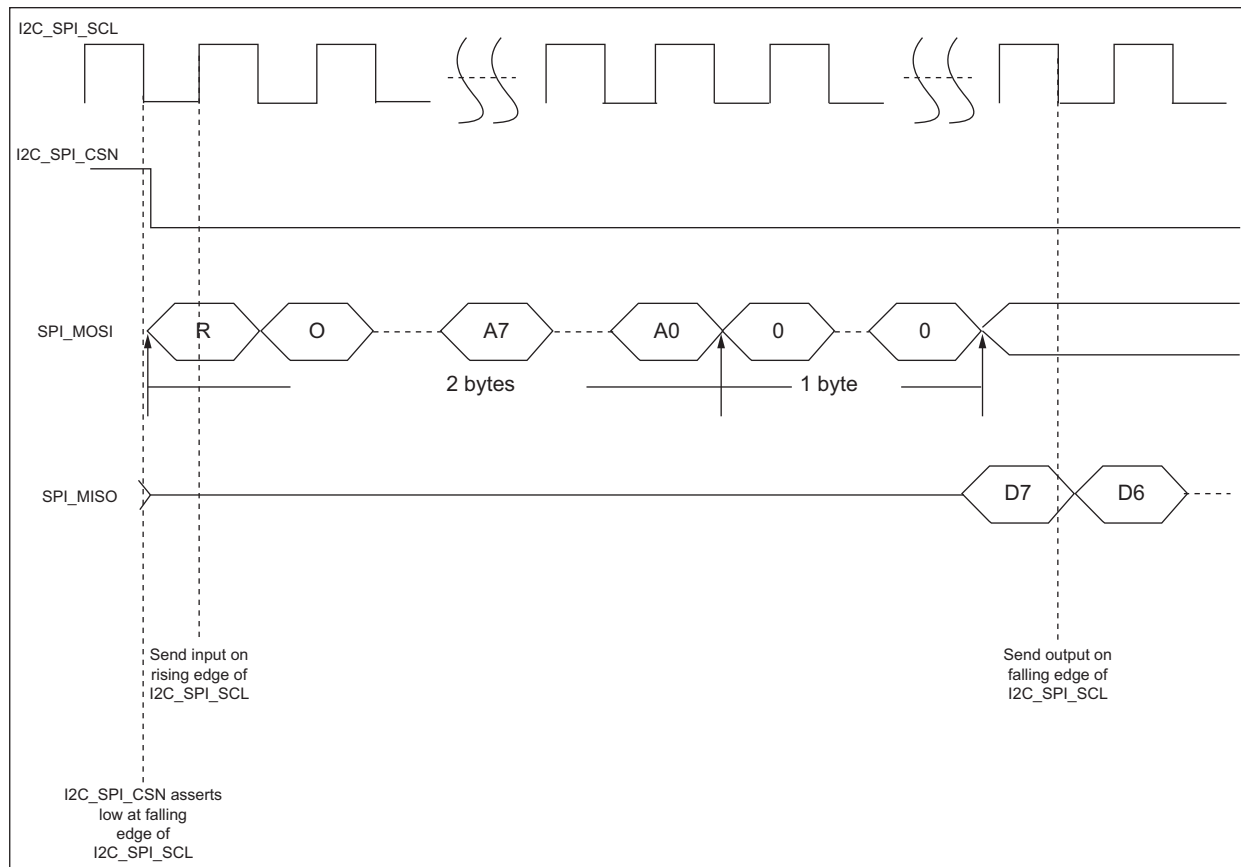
I2C_SPI_SCL

I2C_SPI_CSN

SPI_MOSI

R O A7 A0 0 0

2 bytes

1 byte

SPI_MISO

D7 D6

Send input on rising edge of I2C_SPI_SCL

Send output on falling edge of I2C_SPI_SCL

I2C_SPI_CSN asserts low at falling edge of I2C_SPI_SCL